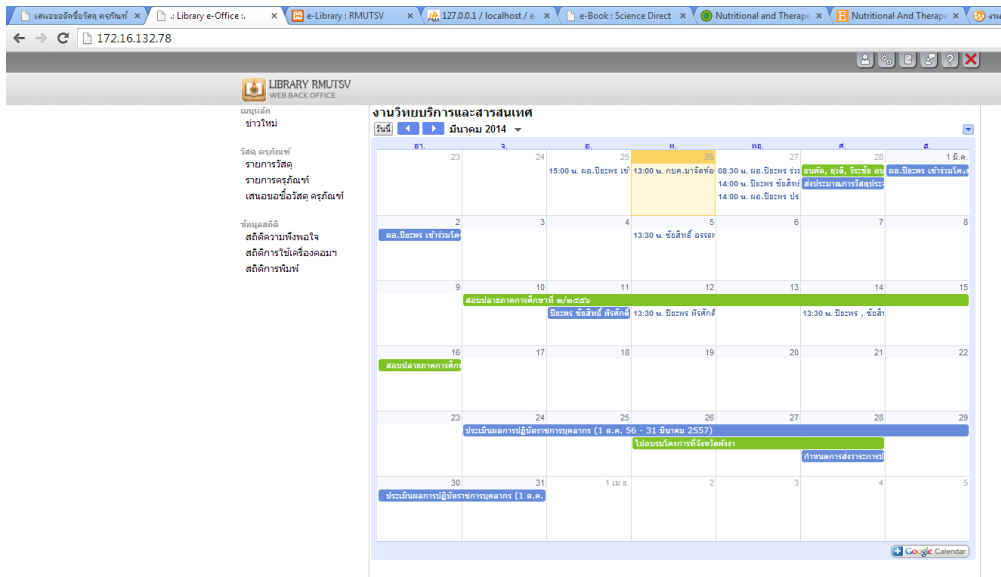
เสนอขอจัดซื้อวัสดุ ครุภัณฑ์ × .: Library e-Office :. × e-Library : RMUTSV × 127.0.0.1 / localhost / e- × e-Book : Science Direct × Nutritional and Therape × Nutritional And Therape × งาน

172.16.132.78

LIBRARY RMUTSV
WEB BACK OFFICE

เมนูหลัก
ข่าวใหม่

วัสดุ ครุภัณฑ์
รายการวัสดุ
รายการครุภัณฑ์
เสนอขอซื้อวัสดุ ครุภัณฑ์

ข้อมูลสถิติ
สถิติความพึงพอใจ
สถิติการใช้เครื่องคอมฯ
สถิติการพิมพ์

งานวิทยบริการและสารสนเทศ

วันนี้ มีนาคม 2014

| อา. | จ. | อ. | พ. | พฤ. | ศ. | ส. |
|---|---|---|---|---|---|---|
| 23 | 24 | 25 15:00 น. ผอ.ปิยะพร เข้ | 26 13:00 น. กบค.มาจัดห้อ | 27 08:30 น. ผอ.ปิยะพร ร่ว 14:00 น. ปิยะพร ชัยสิทธ์ 14:00 น. ผอ.ปิยะพร ปร | 28 อนศักดิ์, วุฒิ, วีระชัย อน ส่งประมาณการวัสดุประ | 1 มี.ค. ผอ.ปิยะพร เข้าร่วมโค |
| 2 ผอ.ปิยะพร เข้าร่วมโค | 3 | 4 | 5 13:30 น. ชัยสิทธิ์ อรรถ | 6 | 7 | 8 |
| 9 | 10 สอบปลายภาคการศึกษาที่ ๒/๒๕๕๖ | 11 ปิยะพร ชัยสิทธิ์ พัชศักดิ์ | 12 13:30 น. ปิยะพร พัชศักดิ์ | 13 | 14 13:30 น. ปิยะพร , ชัยสิท | 15 |
| 16 สอบปลายภาคการศึกษ | 17 | 18 | 19 | 20 | 21 | 22 |
| 23 | 24 ประเมินผลการปฏิบัติราชการบุคลากร (1 ต.ค. 56 - 31 มีนาคม 2557) | 25 | 26 ไปอบรมโครงการที่จังหวัดพังงา | 27 | 28 กำหนดการส่งรายการป | 29 |
| 30 ประเมินผลการปฏิบัติราชการบุคลากร (1 ต.ค. | 31 | 1 เม.ย. | 2 | 3 | 4 | 5 |

Google Calendar